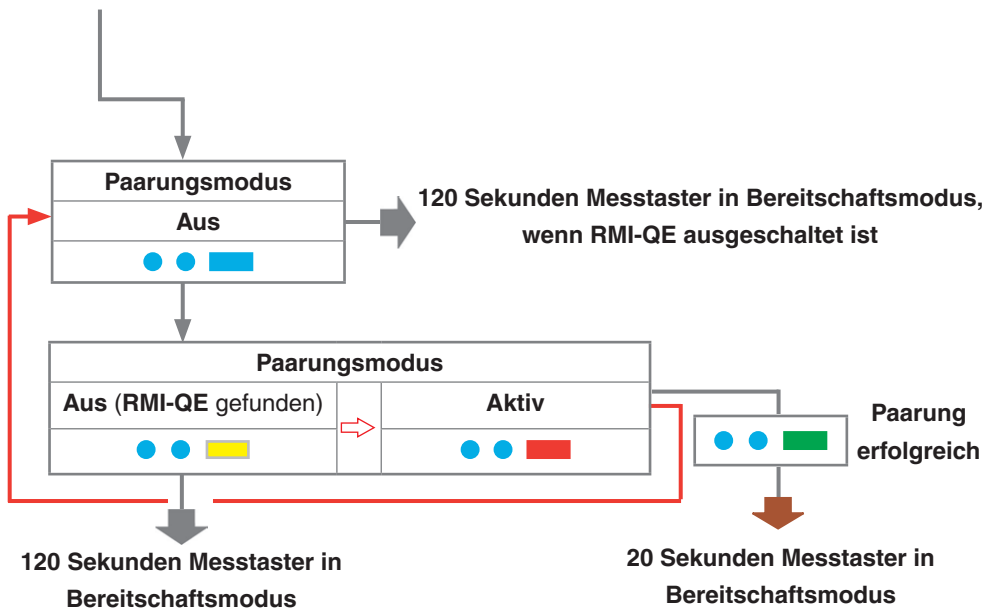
Paarungsmodus

Aus

120 Sekunden Messtaster in Bereitschaftsmodus, wenn RMI-QE ausgeschaltet ist

Paarungsmodus

Aus (RMI-QE gefunden)

Aktiv

Paarung erfolgreich

120 Sekunden Messtaster in Bereitschaftsmodus

20 Sekunden Messtaster in Bereitschaftsmodus